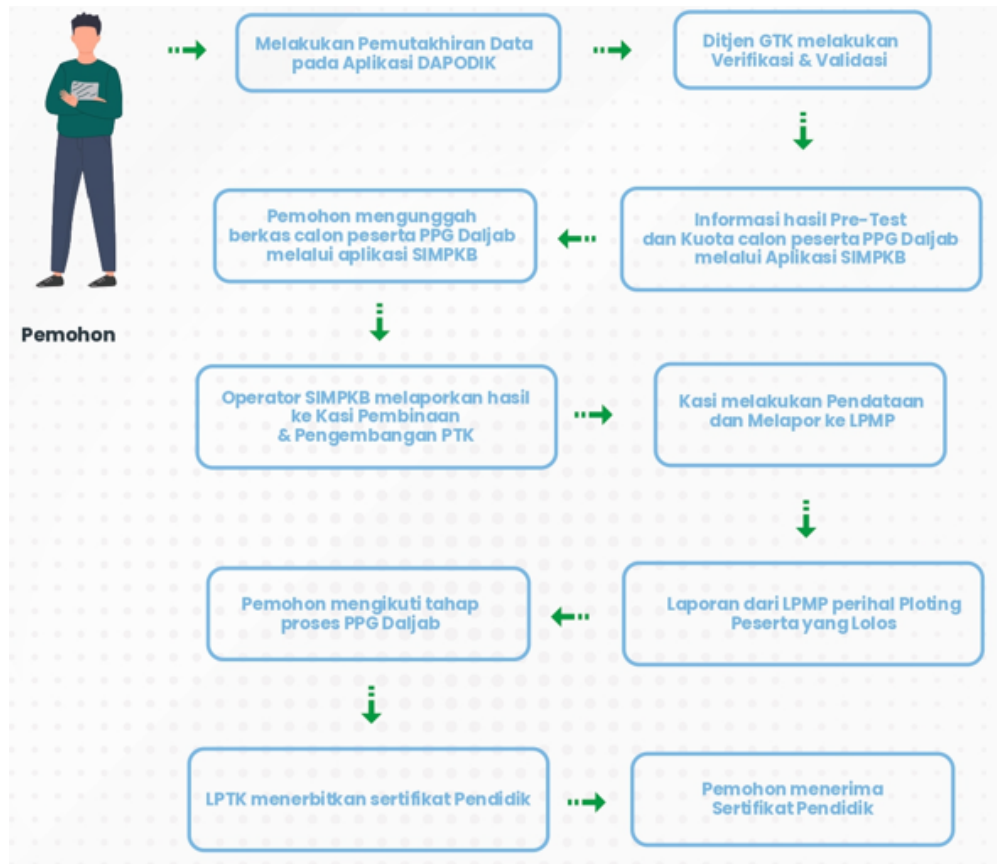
Pemohon

Melakukan Pemutakhiran Data pada Aplikasi DAPODIK

Ditjen GTK melakukan Verifikasi & Validasi

Informasi hasil Pre-Test dan Kuota calon peserta PPG Daljab melalui Aplikasi SIMPKB

Pemohon mengunggah berkas calon peserta PPG Daljab melalui aplikasi SIMPKB

Operator SIMPKB melaporkan hasil ke Kasi Pembinaan & Pengembangan PTK

Kasi melakukan Pendataan dan Melapor ke LPMP

Laporan dari LPMP perihal Ploting Peserta yang Lolos

Pemohon mengikuti tahap proses PPG Daljab

LPTK menerbitkan sertifikat Pendidik

Pemohon menerima Sertifikat Pendidik